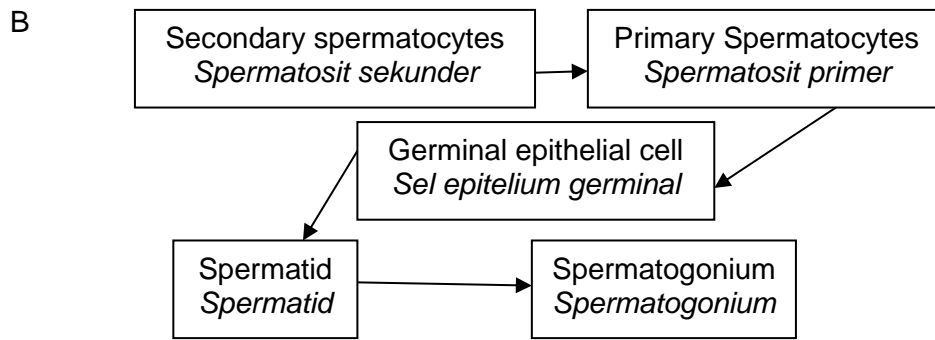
B

Secondary spermatocytes
*Spermatosit sekunder*

Primary Spermatocytes
*Spermatosit primer*

Germinal epithelial cell
*Sel epitelium germinal*

Spermatid
*Spermatid*

Spermatogonium
*Spermatogonium*